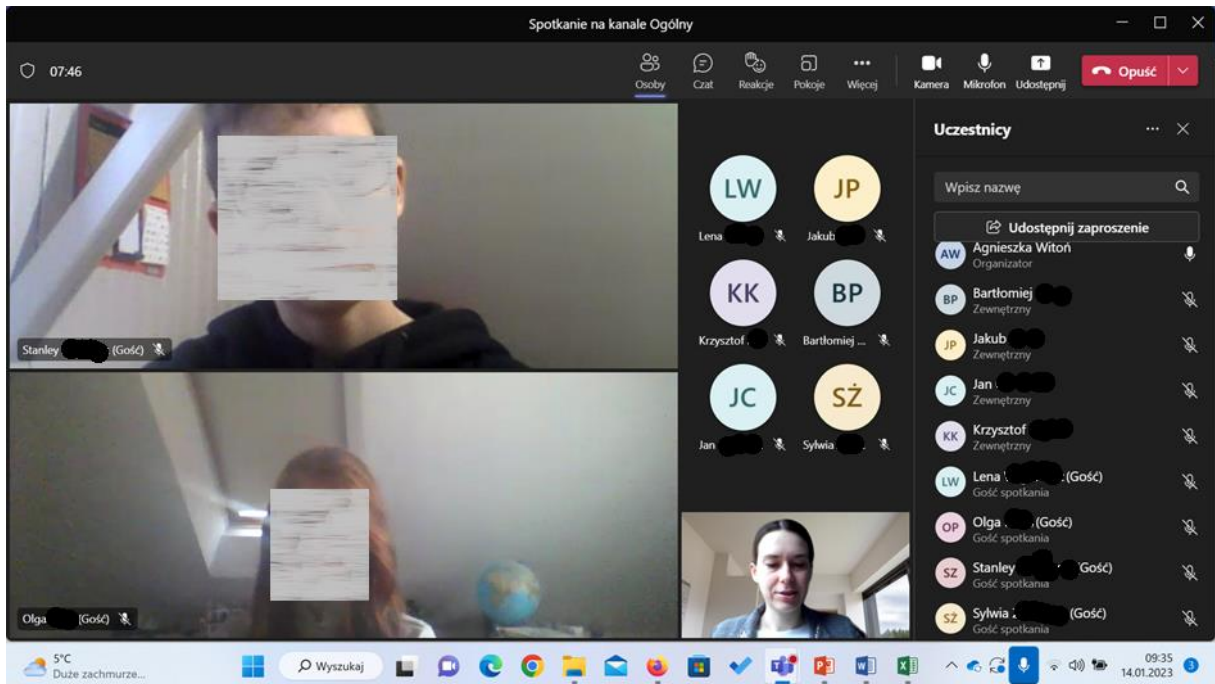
Spotkanie na kanale Ogólny

07:46

Osoby Czat Reakcje Pokoje Więcej Kamera Mikrofon Udostępnij Opuść

Stanley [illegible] (Gość)

Olga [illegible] (Gość)

LW
Lena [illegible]

JP
Jakub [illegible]

KK
Krzysztof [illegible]

BP
Bartłomiej ...

JC
Jan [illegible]

SŻ
Sylwia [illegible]

Uczestnicy

Wpisz nazwę

Udostępnij zaproszenie

AW Agnieszka Witoń
Organizator

BP Bartłomiej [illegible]
Zewnętrzny

JP Jakub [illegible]
Zewnętrzny

JC Jan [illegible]
Zewnętrzny

KK Krzysztof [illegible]
Zewnętrzny

LW Lena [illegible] (Gość)
Gość spotkania

OP Olga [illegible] (Gość)
Gość spotkania

SZ Stanley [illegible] (Gość)
Gość spotkania

SŻ Sylwia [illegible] (Gość)
Gość spotkania

5°C
Duże zachmurze...

Wyszukaj

09:35
14.01.2023